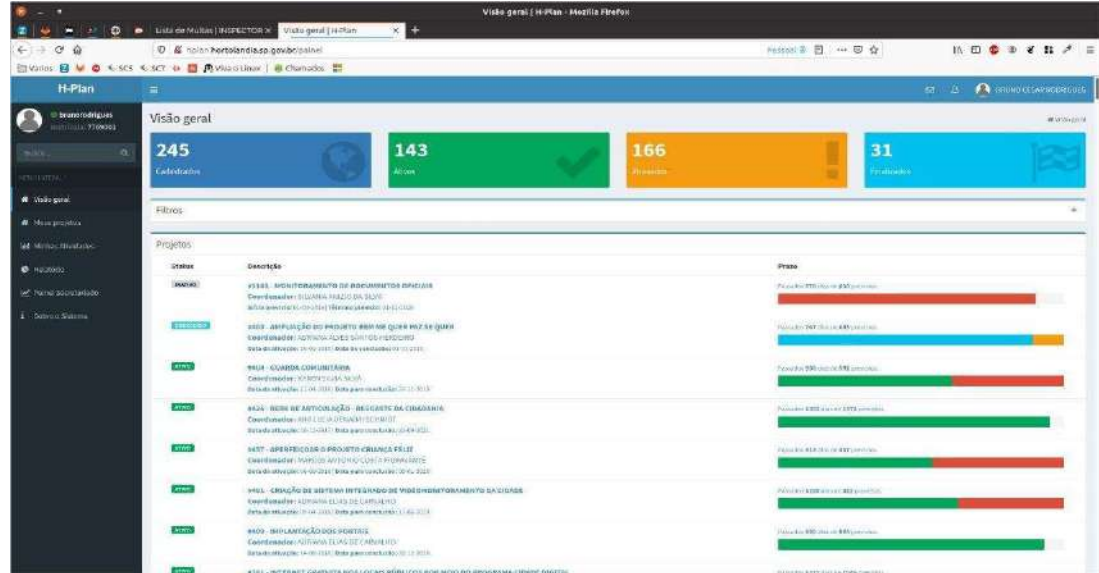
Visão geral | H-Plan - Mozilla Firefox

Lista de Multas | INSPECTOR | Visão geral | H-Plan

hplan.hortolandia.sp.gov.br/painel

Vários SCS SCT Visão Linux Chamados

H-Plan

brunorodrigues
Matrícula: 7706001

Buscar...

Visão geral

Meus projetos

Minhas Atividades

Relatório

Painel personalizado

Sobre o Sistema

BRUNO CESAR RODRIGUES

Visão geral

245
Cadastrados

143
Ativos

166
Atrasados

31
Finalizados

Filtros

Projetos

| Status | Descrição | Prazo |
|---|---|---|
| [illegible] | #5161 - MONITORAMENTO DE DOCUMENTOS OFICIAIS Coordenador: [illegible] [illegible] | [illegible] |
| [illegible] | 1003 - AMPLIAÇÃO DO PROJETO BEM ME QUER FAZ SE QUER Coordenador: ADRIANA ALVES SANTOS PEIXOTO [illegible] | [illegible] |
| ATIVO | 9414 - GUARDA COMUNITÁRIA Coordenador: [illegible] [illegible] | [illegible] |
| ATIVO | 8426 - REDE DE ARTICULAÇÃO - RESGATE DA CIDADANIA Coordenador: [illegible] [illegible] | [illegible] |
| ATIVO | 1457 - APERFEIÇOAR O PROJETO CRIANÇA FELIZ Coordenador: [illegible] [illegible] | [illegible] |
| ATIVO | 1461 - CRIAÇÃO DE SISTEMA INTEGRADO DE VIDEOMONITORAMENTO DA CIDADE Coordenador: ADRIANA ELIAS DE CARVALHO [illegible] | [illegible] |
| ATIVO | 8409 - IMPLANTAÇÃO DOS PORTAIS Coordenador: ADRIANA ELIAS DE CARVALHO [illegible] | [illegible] |
| ATIVO | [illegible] | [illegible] |